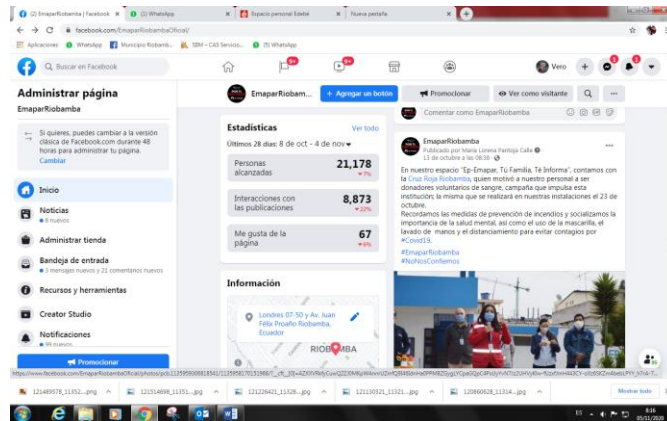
(2) EmaparRiobamba | Facebook
(1) WhatsApp
Espacio personal Edebé
Nueva pestaña

facebook.com/EmaparRiobambaOficial/

Aplicaciones
WhatsApp
Municipio Riobamb...
SBM – CAS Servicio...
(9) WhatsApp

Buscar en Facebook

Vero

Administrar página
EmaparRiobamba

Si quieres, puedes cambiar a la versión clásica de Facebook.com durante 48 horas para administrar tu página.
Cambiar

Inicio
Noticias
8 nuevos
Administrar tienda
Bandeja de entrada
3 mensajes nuevos y 21 comentarios nuevos
Recursos y herramientas
Creator Studio
Notificaciones
99 nuevas
Promocionar

EmaparRiobam...
+ Agregar un botón
Promocionar
Ver como visitante

Estadísticas
Ver todo
Últimos 28 días: 8 de oct - 4 de nov

| | |
|---|---|
| Personas alcanzadas | 21,178 ↓7% |
| Interacciones con las publicaciones | 8,873 ↓22% |
| Me gusta de la página | 67 ↓6% |

Información
Londres 07-50 y Av. Juan Félix Proaño Riobamba, Ecuador
RIOBAMBA

Comentar como EmaparRiobamba

EmaparRiobamba
Publicado por María Lorena Pantoja Calle · 13 de octubre a las 08:39 ·

En nuestro espacio "Ep-Emapar, Tú Familia, Té Informa", contamos con la Cruz Roja Riobamba, quien motivó a nuestro personal a ser donadores voluntarios de sangre, campaña que impulsa esta institución; la misma que se realizará en nuestras instalaciones el 23 de octubre.
Recordamos las medidas de prevención de incendios y socializamos la importancia de la salud mental, así como el uso de la mascarilla, el lavado de manos y el distanciamiento para evitar contagios por #Covid19.
#EmaparRiobamba
#NoNosConfiemos

https://www.facebook.com/EmaparRiobambaOficial/photos/pcb.1135950066818541/1135958170151968/?__cft__[0]=AZXXVRx...

121489578_11352....png
121514698_11351....jpg
121226421_11328....jpg
121130321_11321....jpg
120860628_11314....jpg
Mostrar todo

8:16
05/11/2020